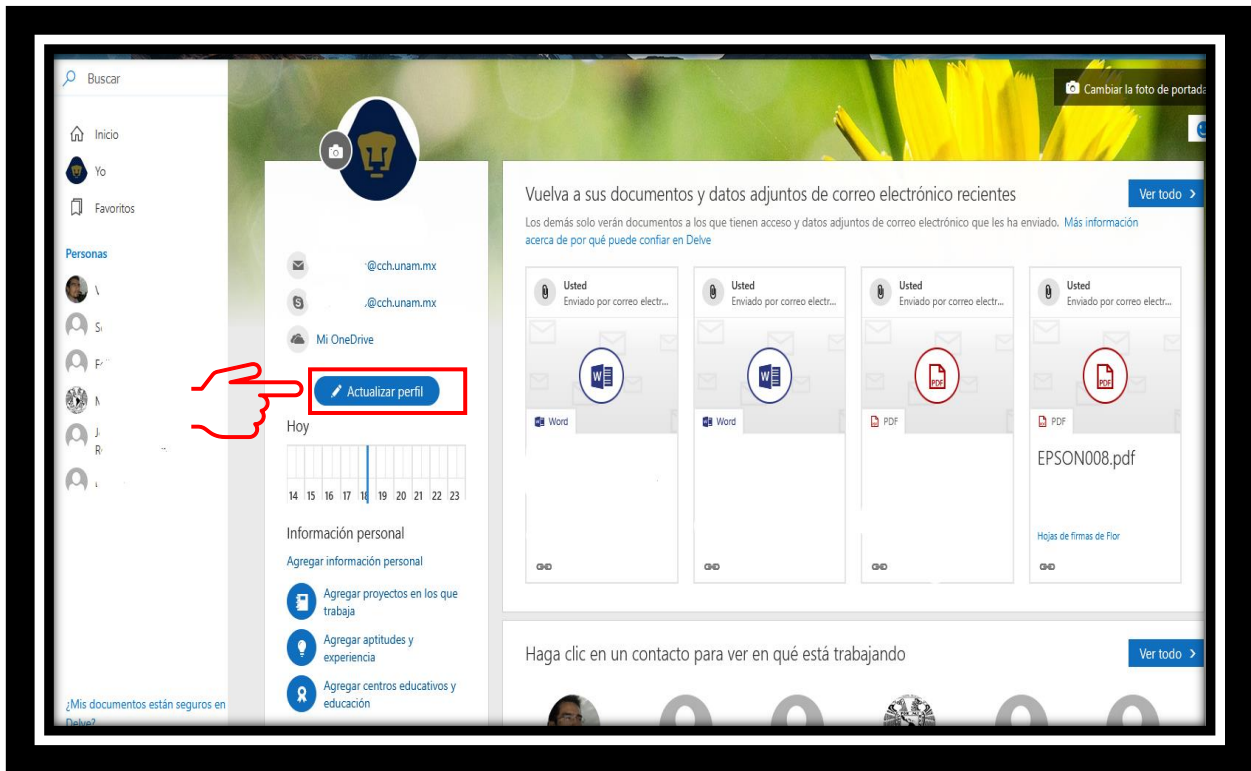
Buscar

Inicio

Yo

Favoritos

Personas

V

S

F

N

J
R

¿Mis documentos están seguros en Delve?

Cambiar la foto de portada

@cch.unam.mx

.@cch.unam.mx

Mi OneDrive

Actualizar perfil

Hoy

14 15 16 17 18 19 20 21 22 23

Información personal

Agregar información personal

Agregar proyectos en los que trabaja

Agregar aptitudes y experiencia

Agregar centros educativos y educación

Vuelva a sus documentos y datos adjuntos de correo electrónico recientes

Ver todo

Los demás solo verán documentos a los que tienen acceso y datos adjuntos de correo electrónico que les ha enviado. Más información acerca de por qué puede confiar en Delve

Usted
Enviado por correo electr...

Word

Usted
Enviado por correo electr...

Word

Usted
Enviado por correo electr...

PDF

PDF

Usted
Enviado por correo electr...

PDF

PDF

EPSON008.pdf

Hojas de firmas de Flor

Haga clic en un contacto para ver en qué está trabajando

Ver todo